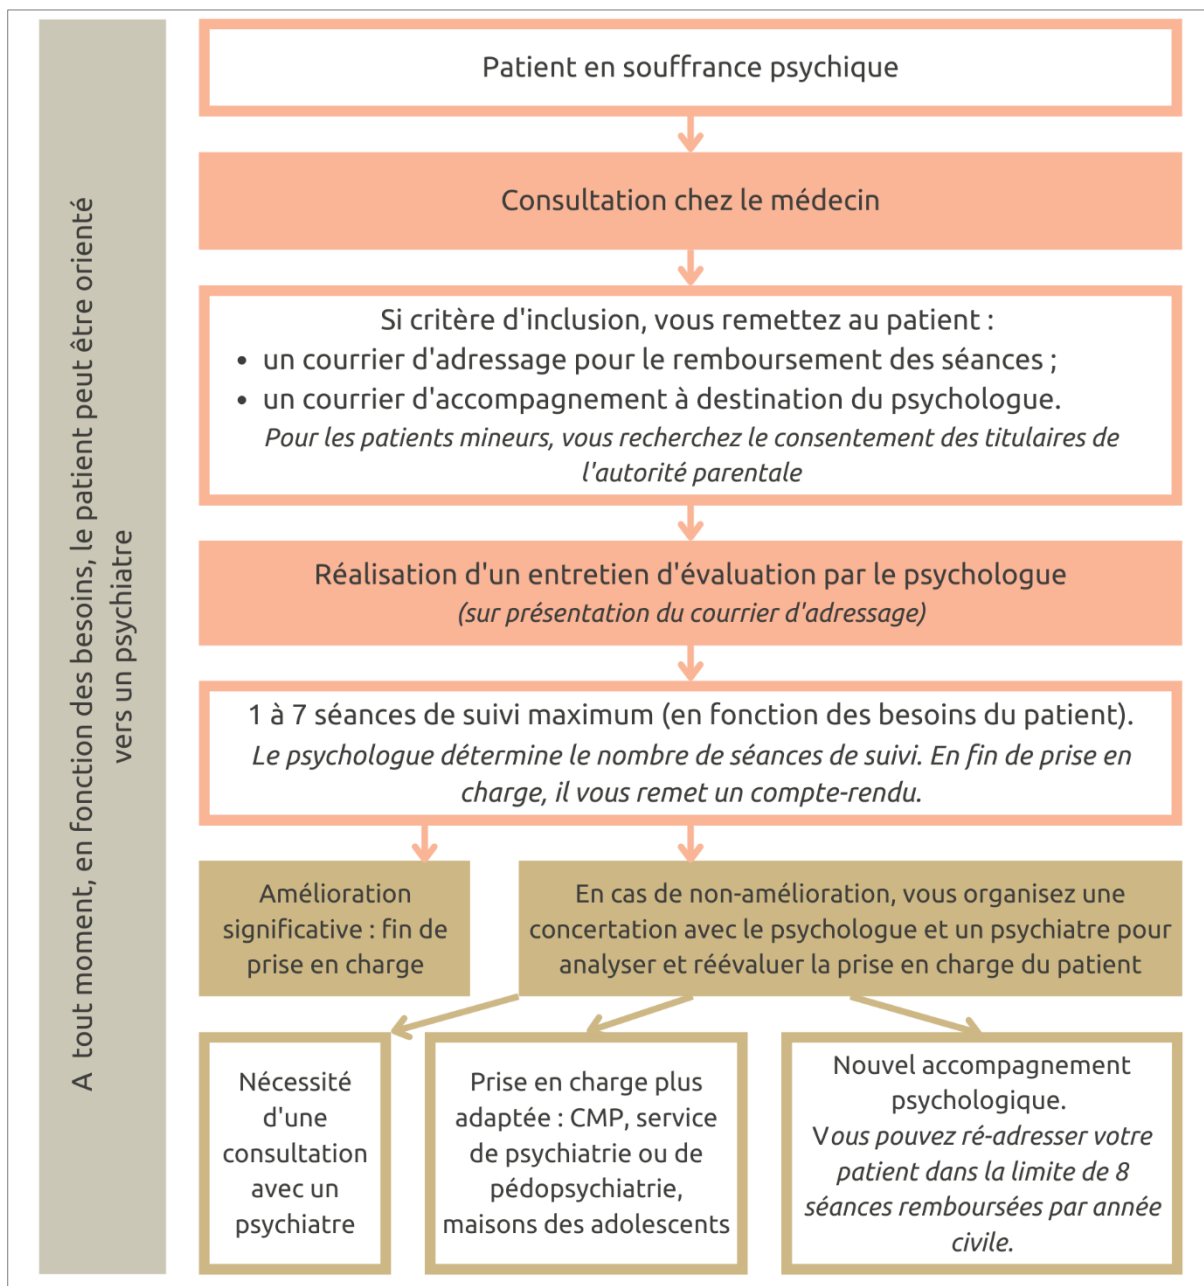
A tout moment, en fonction des besoins, le patient peut être orienté vers un psychiatre

Patient en souffrance psychique

Consultation chez le médecin

Si critère d'inclusion, vous remettez au patient :
• un courrier d'adressage pour le remboursement des séances ;
• un courrier d'accompagnement à destination du psychologue.
*Pour les patients mineurs, vous recherchez le consentement des titulaires de l'autorité parentale*

Réalisation d'un entretien d'évaluation par le psychologue
*(sur présentation du courrier d'adressage)*

1 à 7 séances de suivi maximum (en fonction des besoins du patient).
*Le psychologue détermine le nombre de séances de suivi. En fin de prise en charge, il vous remet un compte-rendu.*

Amélioration significative : fin de prise en charge

En cas de non-amélioration, vous organisez une concertation avec le psychologue et un psychiatre pour analyser et réévaluer la prise en charge du patient

Nécessité d'une consultation avec un psychiatre

Prise en charge plus adaptée : CMP, service de psychiatrie ou de pédopsychiatrie, maisons des adolescents

Nouvel accompagnement psychologique.
*Vous pouvez ré-adresser votre patient dans la limite de 8 séances remboursées par année civile.*